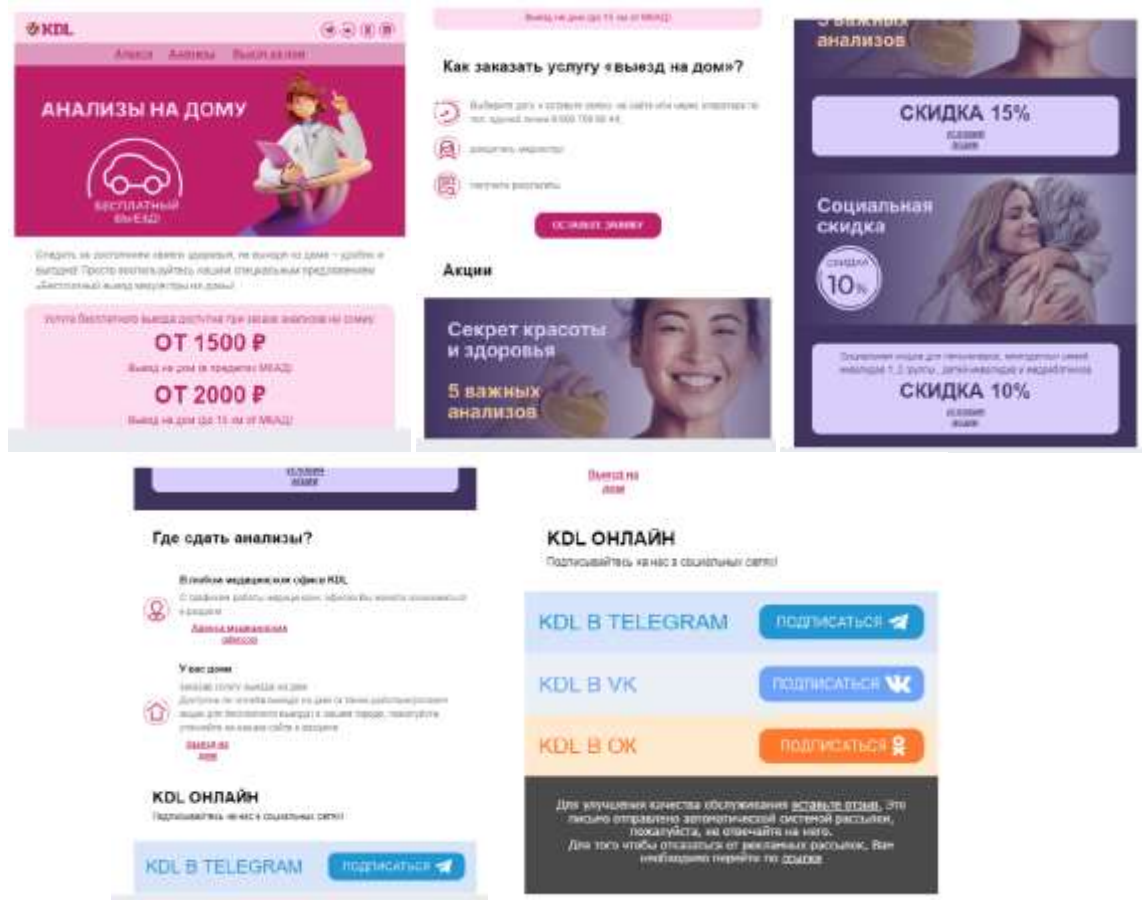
KDL

Акции Анализы Выезд на дом

АНАЛИЗЫ НА ДОМУ

БЕСПЛАТНЫЙ ВЫЕЗД

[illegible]

Услуга бесплатного выезда доступна при заказе анализов на сумму:

ОТ 1500 ₽

Выезд на дом (в пределах МКАД)

ОТ 2000 ₽

Выезд на дом (до 15 км от МКАД)

Выезд на дом (до 15 км от МКАД)

Как заказать услугу «выезд на дом»?

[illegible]

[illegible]

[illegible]

ОСТАВИТЬ ЗАЯВКУ

Акции

Секрет красоты и здоровья

5 важных анализов

5 важных анализов

СКИДКА 15%

условия акции

Социальная скидка

СКИДКА 10%

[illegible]

СКИДКА 10%

условия акции

условия акции

Где сдать анализы?

В любом медицинском офисе KDL

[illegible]

Адреса медицинских офисов

У вас дома

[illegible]

Выезд на дом

KDL ОНЛАЙН

Подписывайтесь на нас в социальных сетях!

KDL В TELEGRAM ПОДПИСАТЬСЯ

Выезд на дом

KDL ОНЛАЙН

Подписывайтесь на нас в социальных сетях!

KDL В TELEGRAM ПОДПИСАТЬСЯ

KDL В VK ПОДПИСАТЬСЯ

KDL В OK ПОДПИСАТЬСЯ

Для улучшения качества обслуживания оставьте отзыв. Это письмо отправлено автоматической системой рассылки, пожалуйста, не отвечайте на него.
Для того чтобы отказаться от рекламных рассылок, Вам необходимо перейти по ссылке